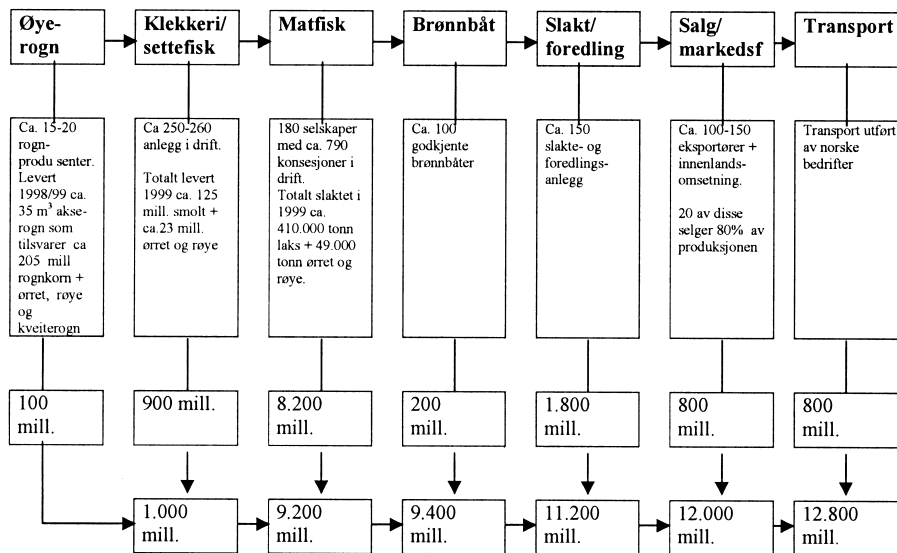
Øye-rogn

Klekkeri/settefisk

Matfisk

Brønnbåt

Slakt/foredling

Salg/markedsf

Transport

Ca. 15-20 rogn-produ senter. Levert 1998/99 ca. 35 m$^3$ akse-rogn som tilsvarer ca 205 mill rognkorn + ørret, røye og kveiterogn

Ca 250-260 anlegg i drift.

Totalt levert 1999 ca. 125 mill. smolt + ca.23 mill. ørret og røye

180 selskaper med ca. 790 konsesjoner i drift. Totalt slaktet i 1999 ca. 410.000 tonn laks + 49.000 tonn ørret og røye.

Ca. 100 godkjente brønnbåter

Ca. 150 slakte- og foredlings-anlegg

Ca. 100-150 eksportører + innenlands-omsetning.

20 av disse selger 80% av produksjonen

Transport utført av norske bedrifter

100 mill.

900 mill.

8.200 mill.

200 mill.

1.800 mill.

800 mill.

800 mill.

1.000 mill.

9.200 mill.

9.400 mill.

11.200 mill.

12.000 mill.

12.800 mill.